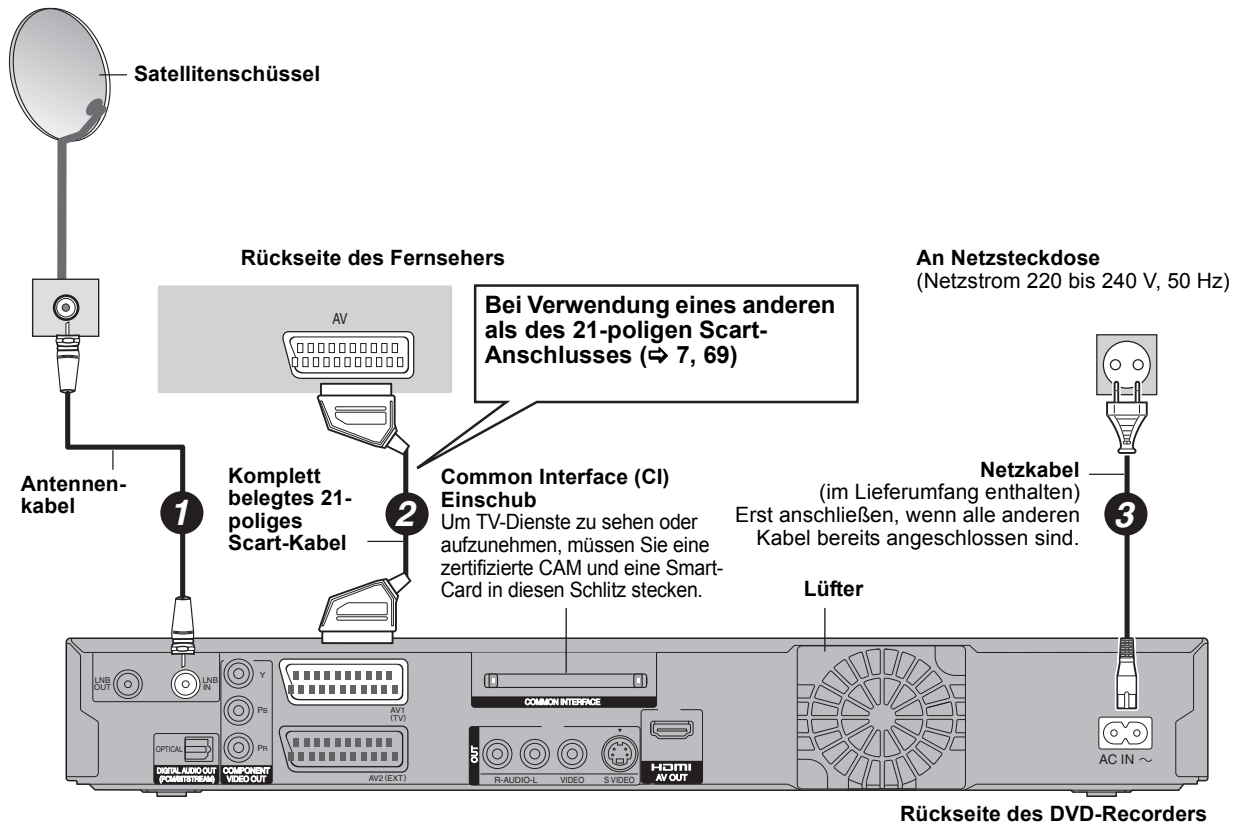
Satellitenschüssel

Rückseite des Fernsehers

AV

Bei Verwendung eines anderen als des 21-poligen Scart-Anschlusses (⇨ 7, 69)

An Netzsteckdose
(Netzstrom 220 bis 240 V, 50 Hz)

Antennenkabel

1

Komplett belegtes 21-poliges Scart-Kabel

2

Common Interface (CI) Einschub
Um TV-Dienste zu sehen oder aufzunehmen, müssen Sie eine zertifizierte CAM und eine Smart-Card in diesen Schlitz stecken.

Netzkabel
(im Lieferumfang enthalten)
Erst anschließen, wenn alle anderen Kabel bereits angeschlossen sind.

3

Lüfter

LNB OUT

LNB IN

Y

PB

PR

OPTICAL

DIGITAL AUDIO OUT (PCM/BITSTREAM)

COMPONENT VIDEO OUT

AV1 (TV)

AV2 (EXT)

COMMON INTERFACE

OUT

R-AUDIO-L

VIDEO

S VIDEO

HDMI AV OUT

AC IN ~

Rückseite des DVD-Recorders